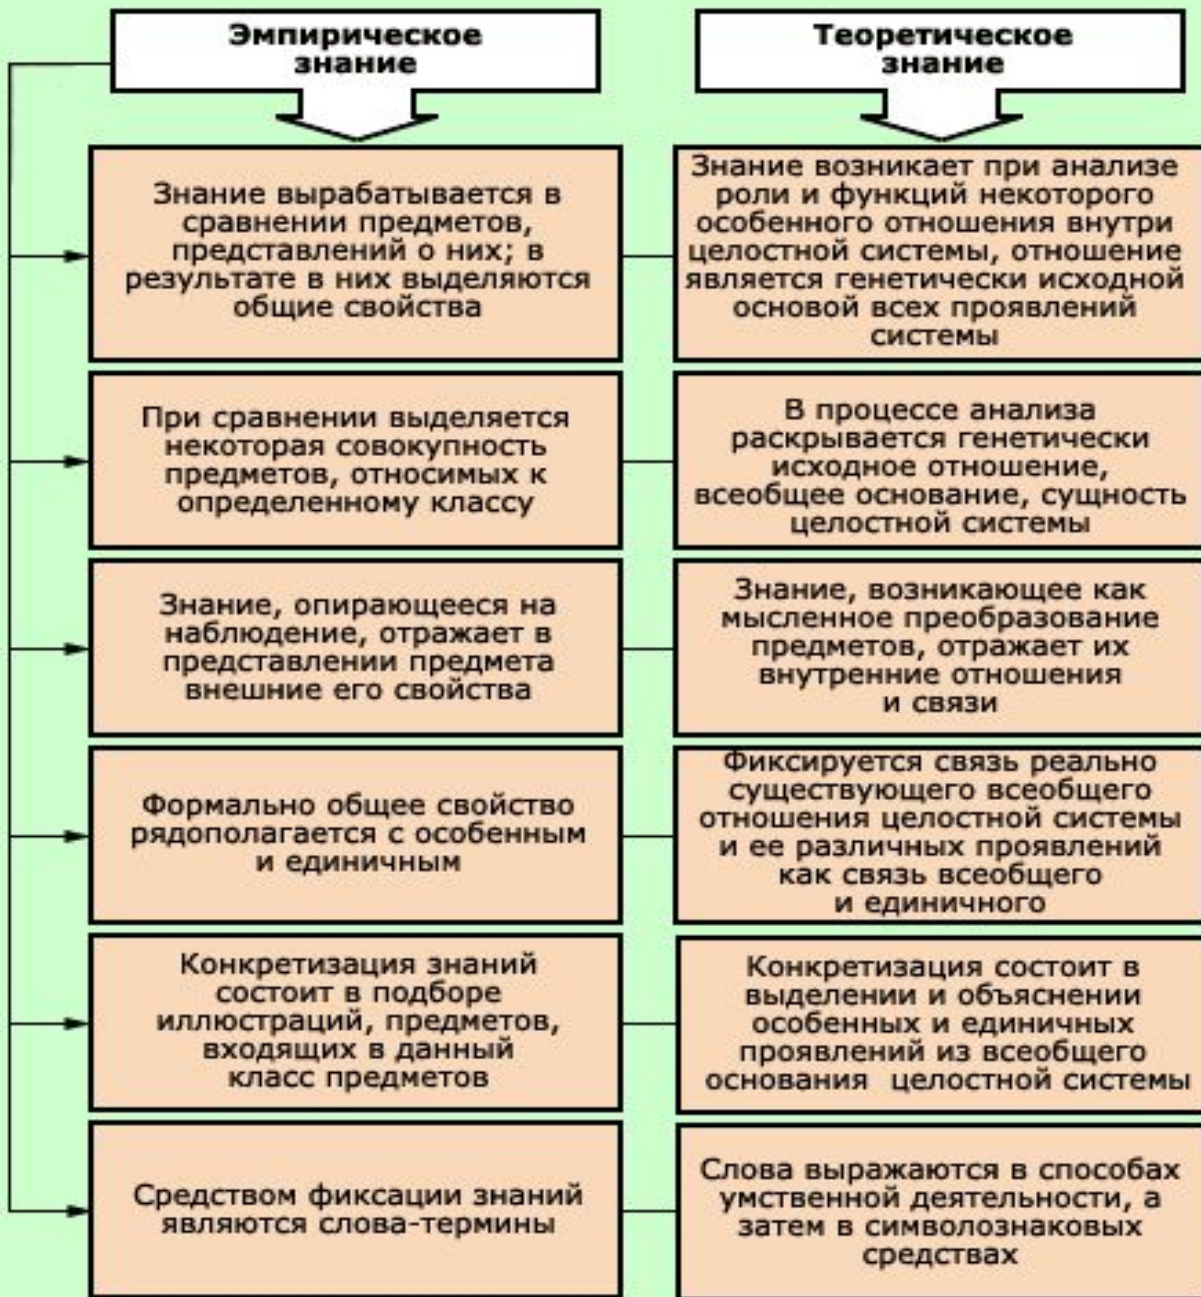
Эмпирическое знание

Знание вырабатывается в сравнении предметов, представлений о них; в результате в них выделяются общие свойства

При сравнении выделяется некоторая совокупность предметов, относимых к определенному классу

Знание, опирающееся на наблюдение, отражает в представлении предмета внешние его свойства

Формально общее свойство рядополагается с особенным и единичным

Конкретизация знаний состоит в подборе иллюстраций, предметов, входящих в данный класс предметов

Средством фиксации знаний являются слова-термины

Теоретическое знание

Знание возникает при анализе роли и функций некоторого особенного отношения внутри целостной системы, отношение является генетически исходной основой всех проявлений системы

В процессе анализа раскрывается генетически исходное отношение, всеобщее основание, сущность целостной системы

Знание, возникающее как мысленное преобразование предметов, отражает их внутренние отношения и связи

Фиксируется связь реально существующего всеобщего отношения целостной системы и ее различных проявлений как связь всеобщего и единичного

Конкретизация состоит в выделении и объяснении особенных и единичных проявлений из всеобщего основания целостной системы

Слова выражаются в способах умственной деятельности, а затем в символознаковых средствах